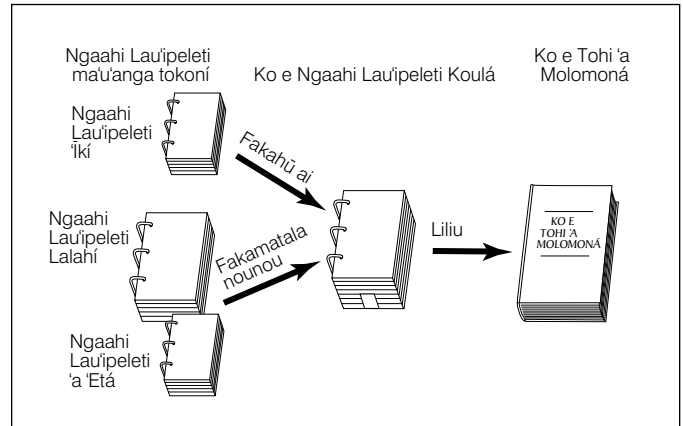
Ngaahi Lauʻipeleti maʻuʻanga tokoní

Ko e Ngaahi Lauʻipeleti Koulá

Ko e Tohi ʻa Molomoná

Ngaahi Lauʻipeleti ʻÍkí

Fakahū ai

Ngaahi Lauʻipeleti Lalahí

Fakamatala nounou

Liliu

KO E TOHI ʻA MOLOMONÁ

Ngaahi Lauʻipeleti ʻa ʻEtá